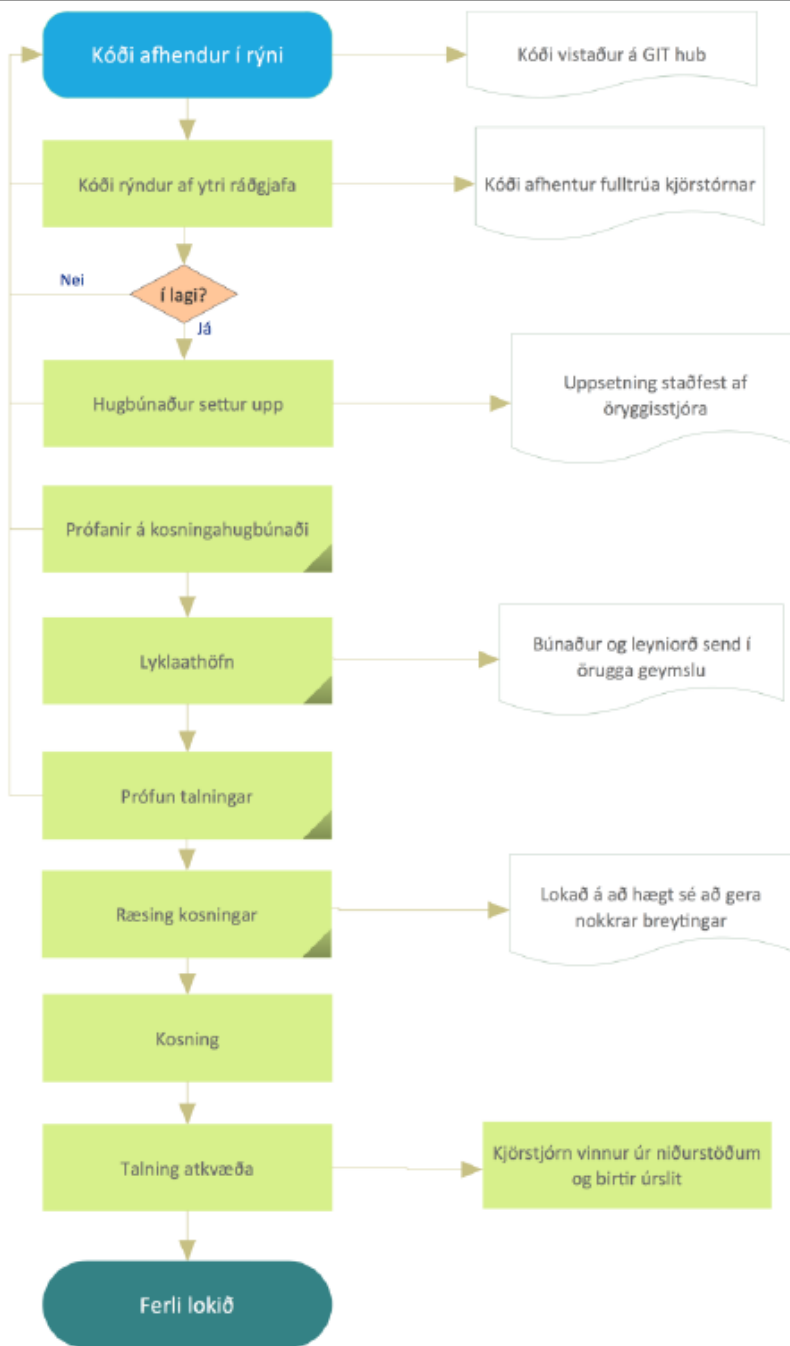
Kóði afhendur í rýni

Kóði vistaður á GIT hub

Kóði rýndur af ytri ráðgjafa

Kóði afhentur fulltrúa kjörstórnar

Nei

í lagi?

Já

Hugbúnaður settur upp

Uppsetning staðfest af öryggisstjóra

Prófanir á kosningahugbúnaði

Lyklaathöfn

Búnaður og leyniorð send í örugga geymslu

Prófun talningar

Ræsing kosningar

Lokað á að hægt sé að gera nokkrar breytingar

Kosning

Talning atkvæða

Kjörstjórn vinnur úr niðurstöðum og birtir úrslit

Ferli lokið